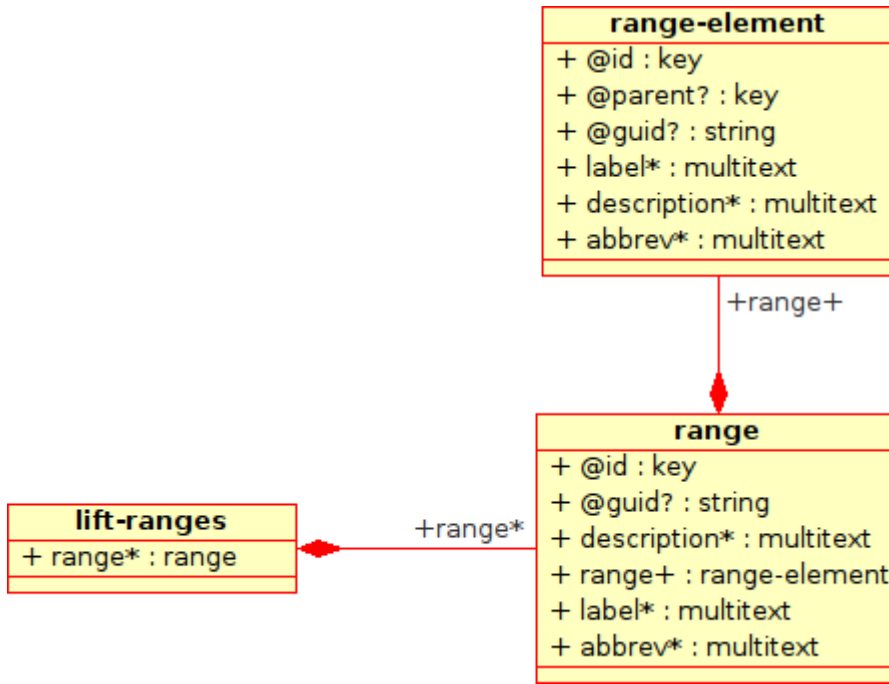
range-element
+ @id : key
+ @parent? : key
+ @guid? : string
+ label* : multitext
+ description* : multitext
+ abbrev* : multitext

+range+

range
+ @id : key
+ @guid? : string
+ description* : multitext
+ range+ : range-element
+ label* : multitext
+ abbrev* : multitext

+range*

lift-ranges
+ range* : range